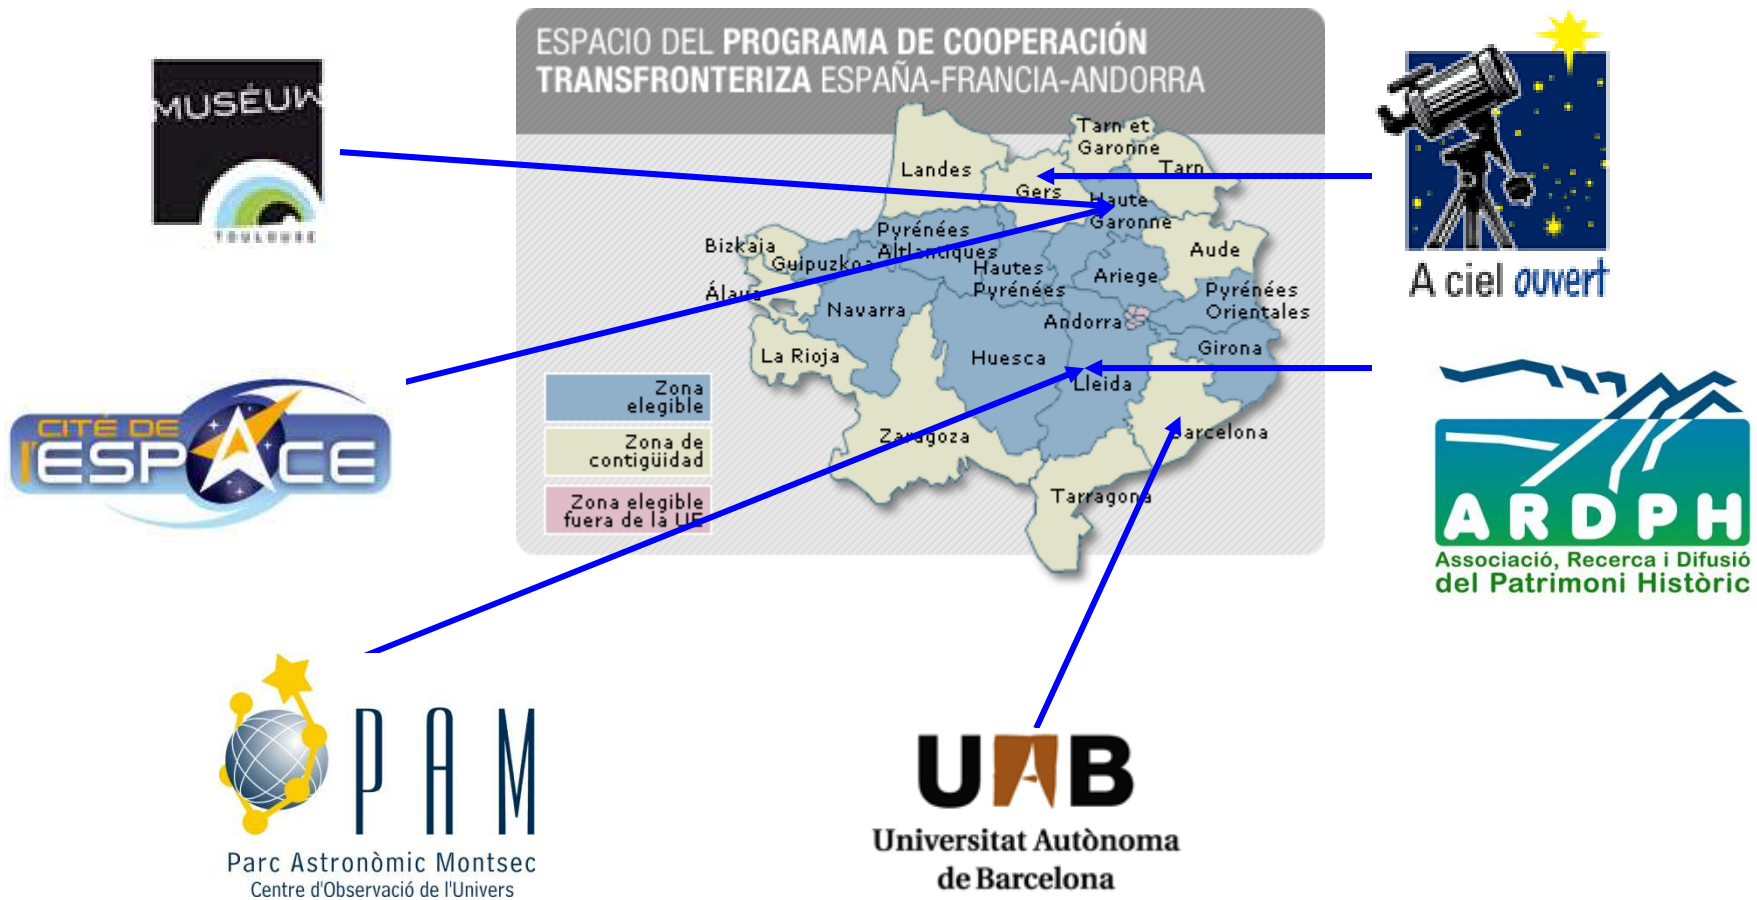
MUSÉUM
TOULOUSE

ESPACIO DEL PROGRAMA DE COOPERACIÓN TRANSFRONTERIZA ESPAÑA-FRANCIA-ANDORRA

Tarn et Garonne
Landes
Tarn
Gers
Haute Garonne
Pyrénées Atlantiques
Bizkaia
Aude
Guipuzkoa
Hautes Pyrénées
Ariege
Álava
Pyrénées Orientales
Navarra
Andorra
Girona
La Rioja
Huesca
Lleida
Zaragoza
Barcelona
Tarragona

Zona elegible
Zona de contigüidad
Zona elegible fuera de la UE

A ciel ouvert

CITÉ DE l'ESPACE

ARDPH
Associació, Recerca i Difusió del Patrimoni Històric

PAM
Parc Astronòmic Montsec
Centre d'Observació de l'Univers

UAB
Universitat Autònoma de Barcelona